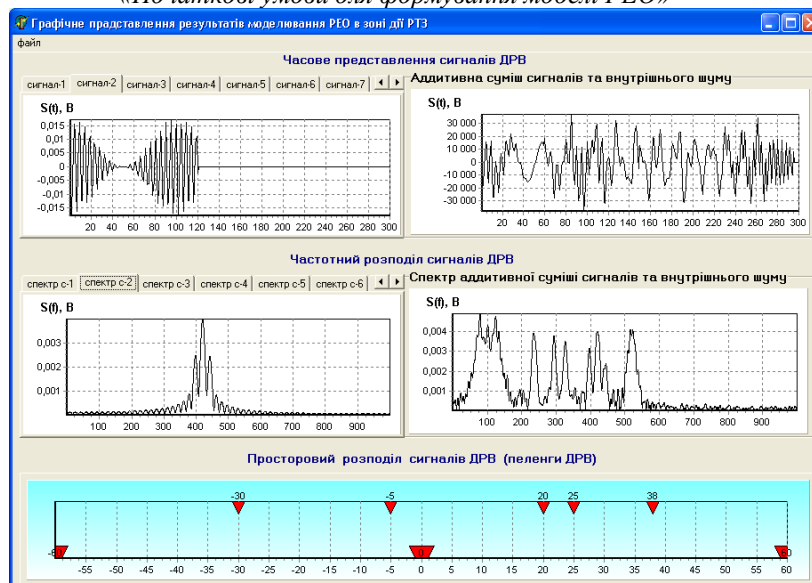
«Початкові умови для формування моделі РЕО»

Графічне прдставлення результатів моделювання РЕО в зоні дії РТЗ

файл

Часове представлення сигналів ДРВ

сигнал-1 | сигнал-2 | сигнал-3 | сигнал-4 | сигнал-5 | сигнал-6 | сигнал-7

S(t), B

0,015
0,01
0,005
0
-0,005
-0,01
-0,015

20 40 60 80 100 120 140 160 180 200 220 240 260 280 300

Аддитивна суміш сигналів та внутрішнього шуму

S(t), B

30 000
20 000
10 000
0
-10 000
-20 000
-30 000

20 40 60 80 100 120 140 160 180 200 220 240 260 280 300

Частотний розподіл сигналів ДРВ

спектр с-1 | спектр с-2 | спектр с-3 | спектр с-4 | спектр с-5 | спектр с-6

S(f), B

0,003
0,002
0,001

100 200 300 400 500 600 700 800 900

Спектр аддитивної суміші сигналів та внутрішнього шуму

S(f), B

0,004
0,003
0,002
0,001

100 200 300 400 500 600 700 800 900

Просторовий розподіл сигналів ДРВ (пеленги ДРВ)

-30 -5 20 25 38

-60 0 60

-55 -50 -45 -40 -35 -30 -25 -20 -15 -10 -5 0 5 10 15 20 25 30 35 40 45 50 55 60